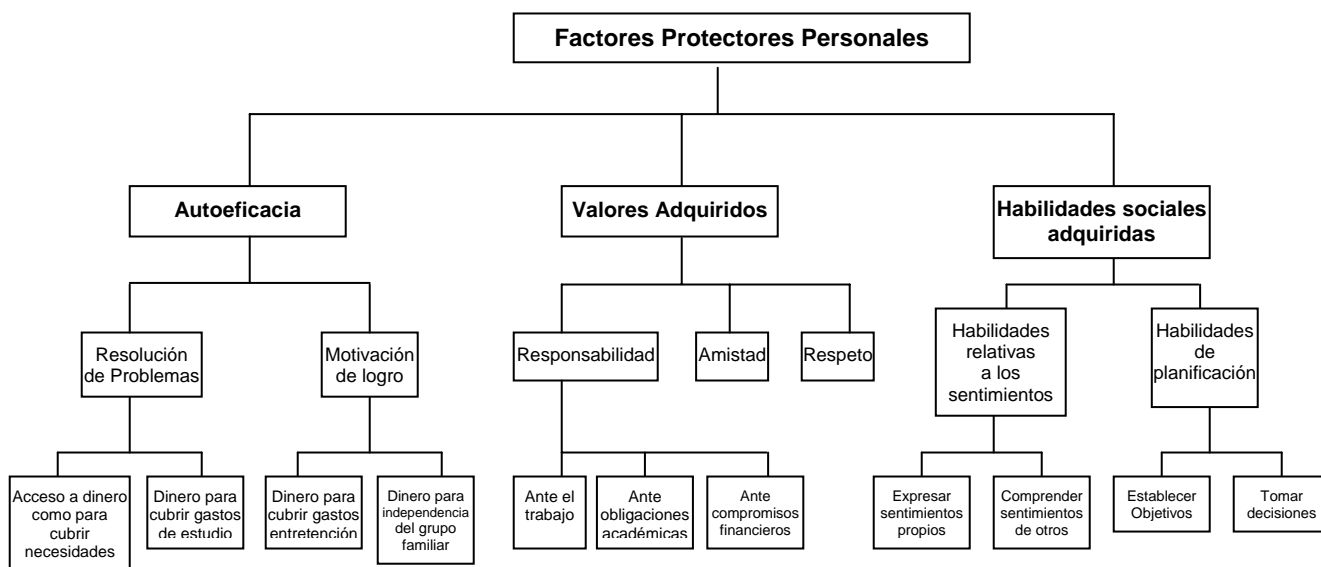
Factores Protectores Personales

Autoeficacia

Resolución de Problemas

Acceso a dinero como para cubrir necesidades

Dinero para cubrir gastos de estudio

Motivación de logro

Dinero para cubrir gastos entretención

Dinero para independencia del grupo familiar

Valores Adquiridos

Responsabilidad

Ante el trabajo

Ante obligaciones académicas

Ante compromisos financieros

Amistad

Respeto

Habilidades sociales adquiridas

Habilidades relativas a los sentimientos

Expresar sentimientos propios

Comprender sentimientos de otros

Habilidades de planificación

Establecer Objetivos

Tomar decisiones